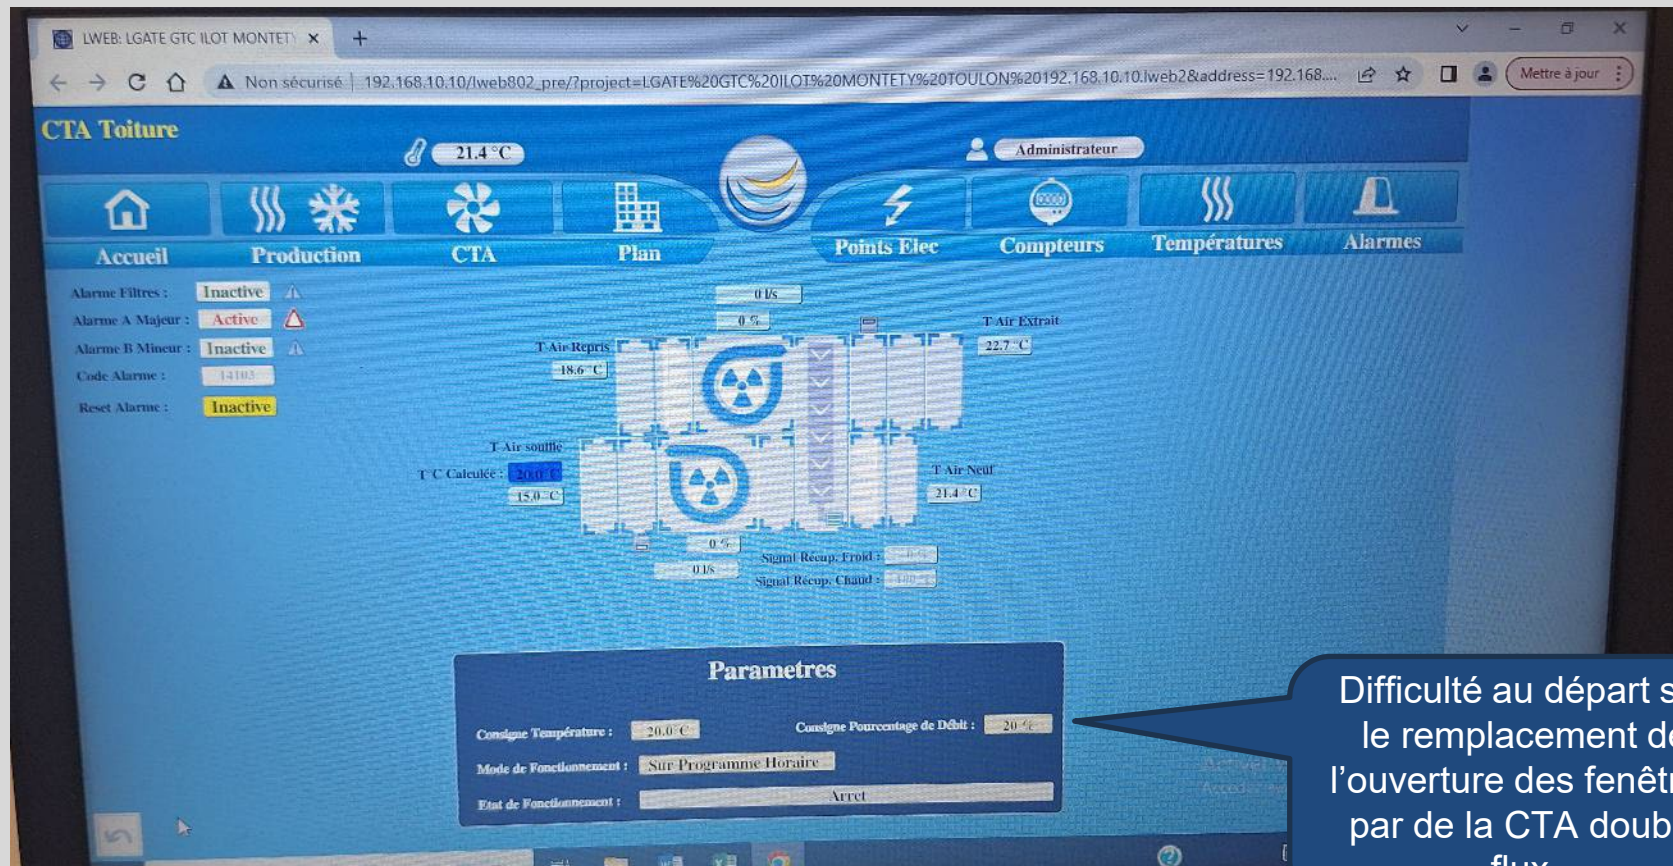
LWEB: LGATE GTC ILOT MONTET ×

Non sécurisé | 192.168.10.10/lweb802_pre/?project=LGATE%20GTC%20ILOT%20MONTETY%20TOULON%20192.168.10.10.lweb2&address=192.168....

Mettre à jour

CTA Toiture

21.4 °C

Administrateur

Accueil Production CTA Plan Points Elec Compteurs Températures Alarmes

Alarme Filtres : Inactive
Alarme A Majeur : Active
Alarme B Mineur : Inactive
Code Alarme : 14103
Reset Alarme : Inactive

0 l/s
0 %
T Air Extrait
22.7 °C
T Air Repris
18.6 °C
T Air soufflé
T C Calculée : 20.0 °C
15.0 °C
T Air Neuf
21.4 °C
0 %
0 l/s
Signal Récup. Froid : 0 %
Signal Récup. Chaud : 100 %

Parametres

Consigne Température : 20.0 °C
Consigne Pourcentage de Débit : 20 %
Mode de Fonctionnement : Sur Programme Horaire
Etat de Fonctionnement : Arret

Difficulté au départ s le remplacement de l'ouverture des fenêtr par de la CTA doub flux